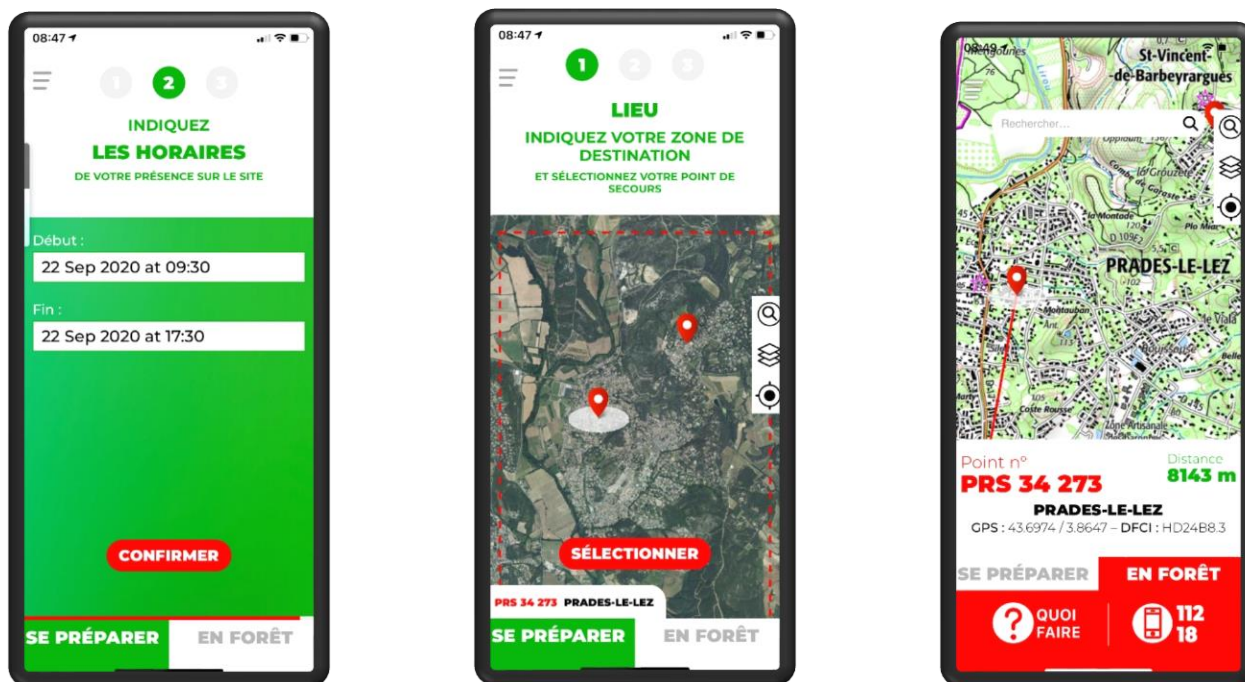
08:47

1 2 3

INDIQUEZ
LES HORAIRES
DE VOTRE PRÉSENCE SUR LE SITE

Début :
22 Sep 2020 at 09:30

Fin :
22 Sep 2020 at 17:30

CONFIRMER

SE PRÉPARER
EN FORÊT

08:47

1 2 3

LIEU
INDIQUEZ VOTRE ZONE DE DESTINATION
ET SÉLECTIONNEZ VOTRE POINT DE SECOURS

SÉLECTIONNER

PRS 34 273 PRADES-LE-LEZ

SE PRÉPARER
EN FORÊT

08:49

St-Vincent-de-Barbeyrargues

Rechercher...

PRADES-LE-LEZ

Point n°
PRS 34 273
Distance
8143 m

PRADES-LE-LEZ
GPS : 43.6974 / 3.8647 – DFCI : HD24B8.3

SE PRÉPARER
EN FORÊT

QUOI FAIRE
112
18